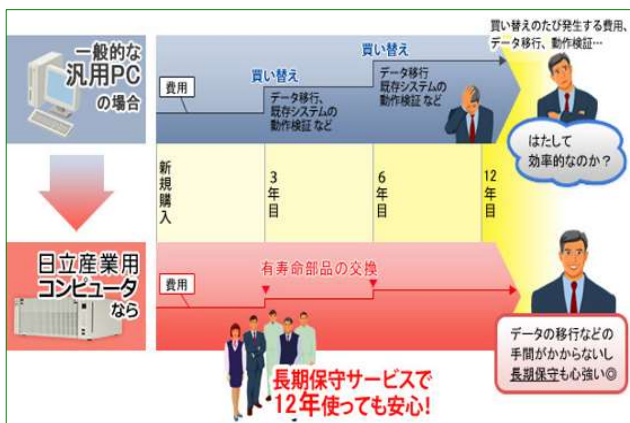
一般的な
汎用PC
の場合

費用

買い替え

データ移行、
既存システムの
動作検証 など

買い替え

データ移行
既存システムの
動作検証 など

買い替えのたび発生する費用、
データ移行、動作検証…

はたして
効率的なのか？

新
規
購
入

3
年
目

6
年
目

12
年
目

日立産業用
コンピュータ
なら

費用

有寿命部品の交換

データの移行などの
手間がかからないし
長期保守でも心強い◎

長期保守サービスで
12年使っても安心!